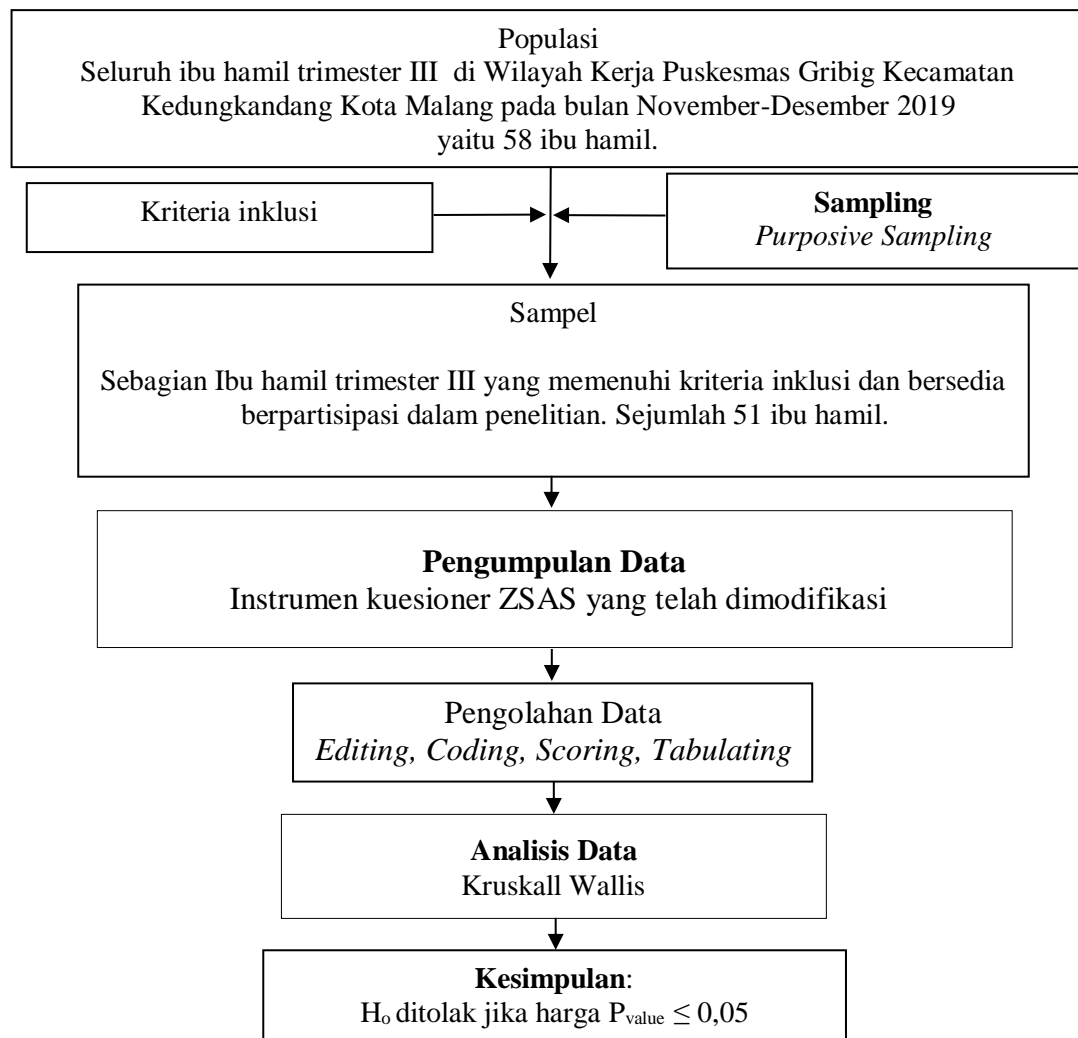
Populasi
Seluruh ibu hamil trimester III di Wilayah Kerja Puskesmas Gribig Kecamatan Kedungkandang Kota Malang pada bulan November-Desember 2019 yaitu 58 ibu hamil.

Kriteria inklusi

Sampling
Purposive Sampling

Sampel

Sebagian Ibu hamil trimester III yang memenuhi kriteria inklusi dan bersedia berpartisipasi dalam penelitian. Sejumlah 51 ibu hamil.

Pengumpulan Data
Instrumen kuesioner ZSAS yang telah dimodifikasi

Pengolahan Data
Editing, Coding, Scoring, Tabulating

Analisis Data
Kruskall Wallis

Kesimpulan:
$H_o$ ditolak jika harga $P_{value} \leq 0,05$